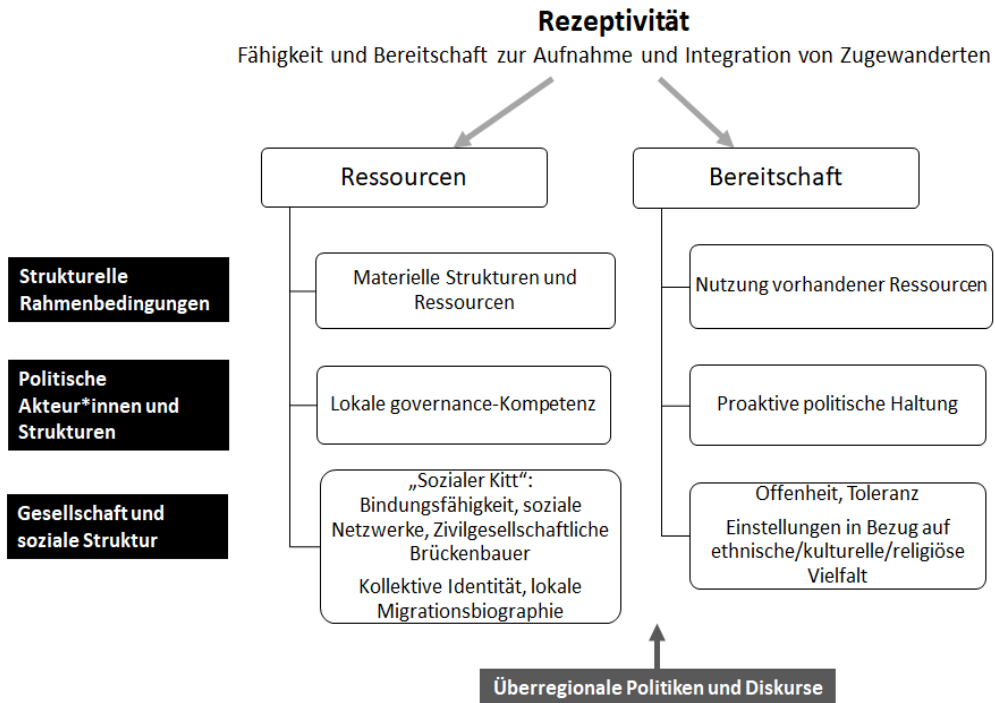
Rezeptivität

Fähigkeit und Bereitschaft zur Aufnahme und Integration von Zugewanderten

Ressourcen

Bereitschaft

Strukturelle Rahmenbedingungen

Materielle Strukturen und Ressourcen

Nutzung vorhandener Ressourcen

Politische Akteur*innen und Strukturen

Lokale governance-Kompetenz

Proaktive politische Haltung

Gesellschaft und soziale Struktur

„Sozialer Kitt“: Bindungsfähigkeit, soziale Netzwerke, Zivilgesellschaftliche Brückenbauer

Kollektive Identität, lokale Migrationsbiographie

Offenheit, Toleranz

Einstellungen in Bezug auf ethnische/kulturelle/religiöse Vielfalt

Überregionale Politiken und Diskurse